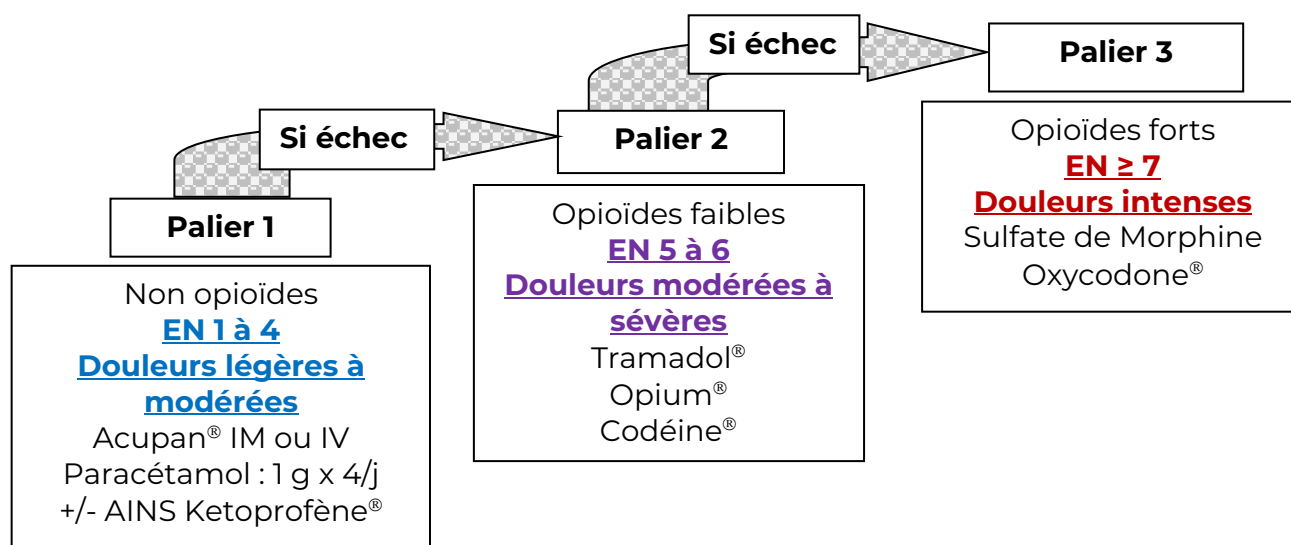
Si échec

Palier 3

Si échec

Palier 2

Opioïdes forts
EN ≥ 7
Douleurs intenses
Sulfate de Morphine
Oxycodone®

Palier 1

Opioïdes faibles
EN 5 à 6
Douleurs modérées à sévères
Tramadol®
Opium®
Codéine®

Non opioïdes
EN 1 à 4
Douleurs légères à modérées
Acupan® IM ou IV
Paracétamol : 1 g x 4/j
+/- AINS Ketoprofène®